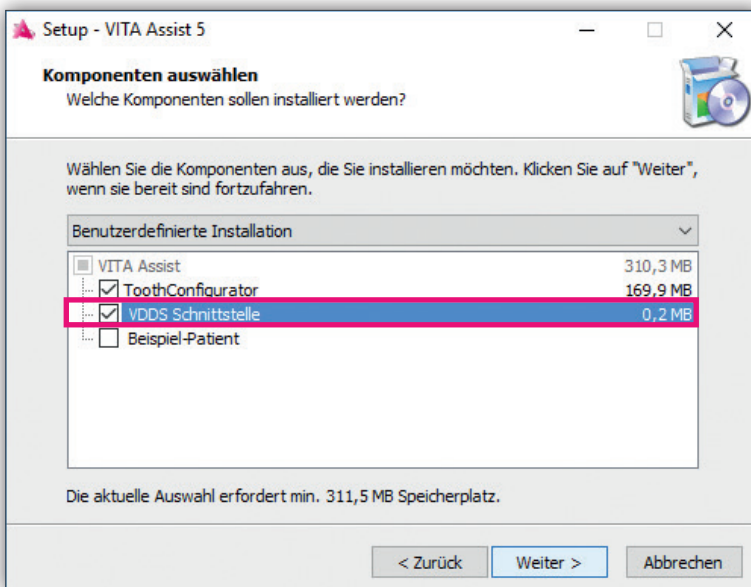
Setup - VITA Assist 5

Komponenten auswählen
Welche Komponenten sollen installiert werden?

Wählen Sie die Komponenten aus, die Sie installieren möchten. Klicken Sie auf "Weiter", wenn sie bereit sind fortzufahren.

Benutzerdefinierte Installation

VITA Assist 310,3 MB
ToothConfigurator 169,9 MB
VDDS Schnittstelle 0,2 MB
Beispiel-Patient

Die aktuelle Auswahl erfordert min. 311,5 MB Speicherplatz.

< Zurück
Weiter >
Abbrechen